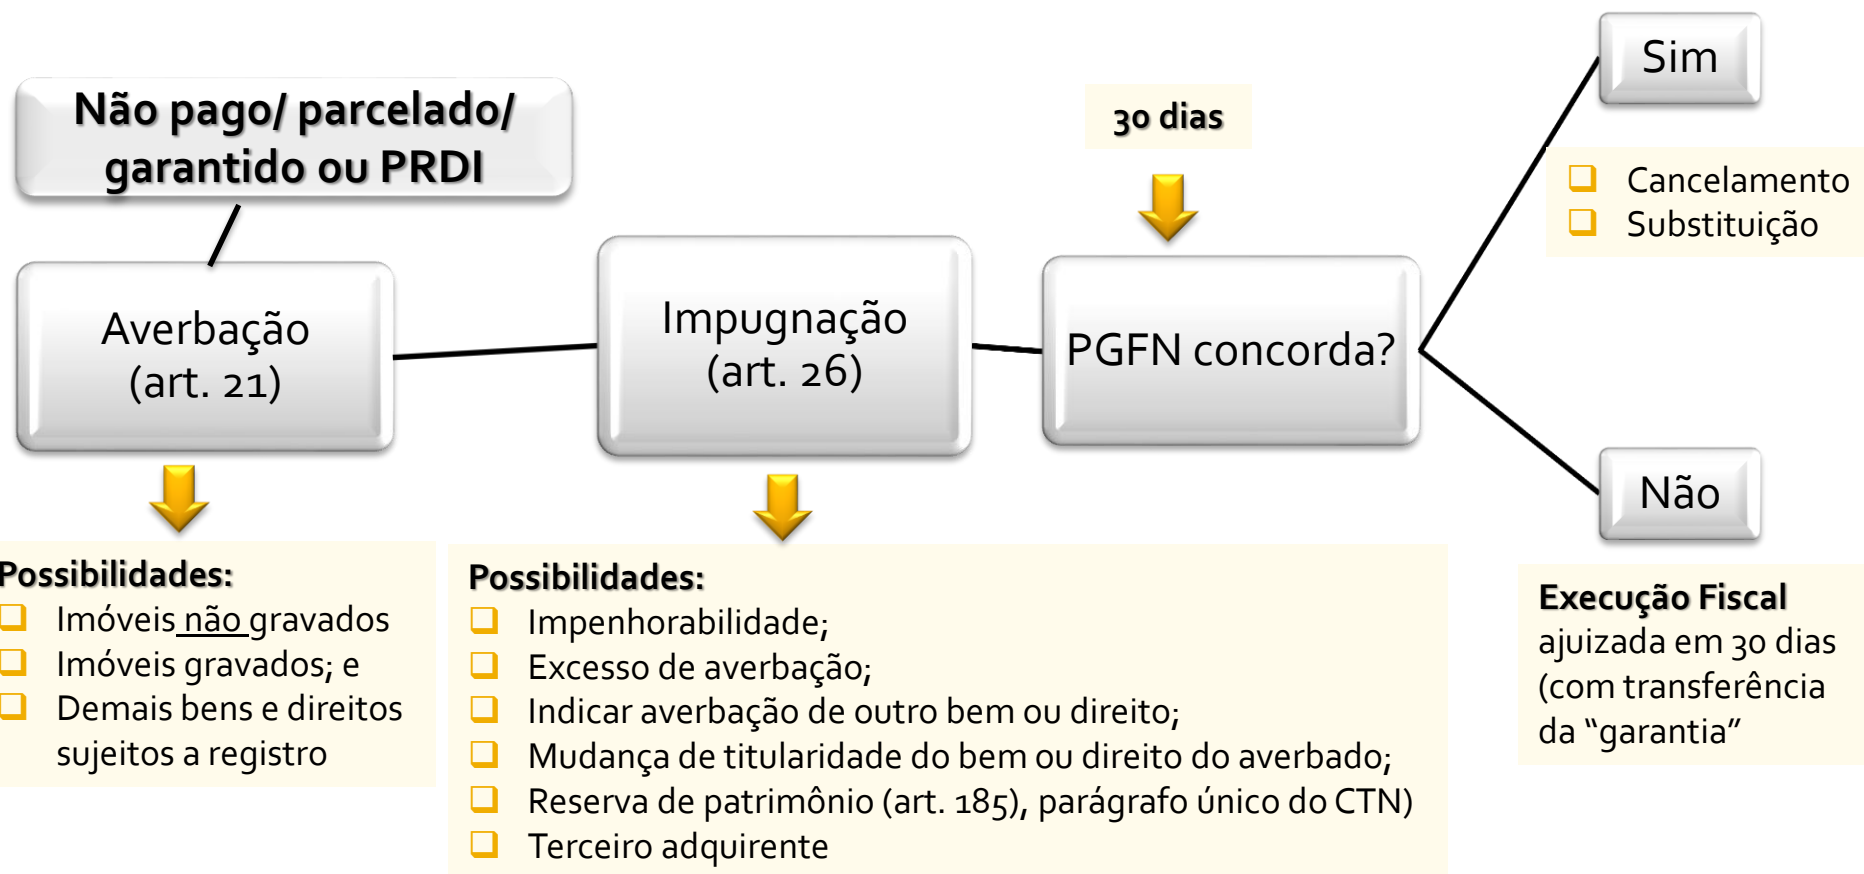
Não pago/ parcelado/ garantido ou PRDI

Averbação (art. 21)

Impugnação (art. 26)

30 dias

PGFN concorda?

Sim

Cancelamento
Substituição

Não

Possibilidades:
Imóveis não gravados
Imóveis gravados; e
Demais bens e direitos sujeitos a registro

Possibilidades:
Impenhorabilidade;
Excesso de averbação;
Indicar averbação de outro bem ou direito;
Mudança de titularidade do bem ou direito do averbado;
Reserva de patrimônio (art. 185), parágrafo único do CTN)
Terceiro adquirente

Execução Fiscal ajuizada em 30 dias (com transferência da "garantia"